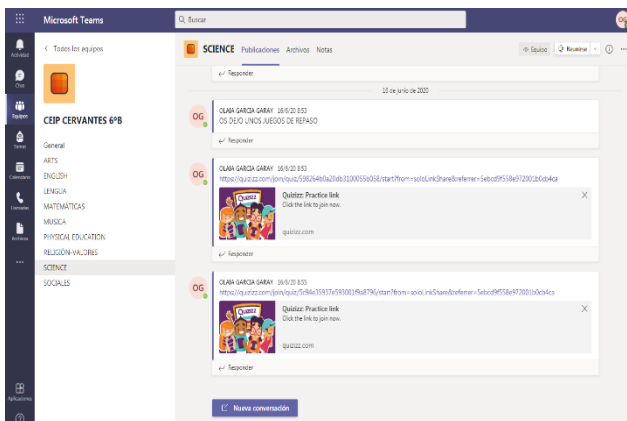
Microsoft Teams

Buscar

OG

Actividad

Chat

Equipos

Tareas

Calendario

Llamadas

Archivos

...

Aplicaciones

< Todos los equipos

CEIP CERVANTES 6ºB

General

ARTS

ENGLISH

LENGUA

MATEMÁTICAS

MUSICA

PHYSICAL EDUCATION

RELIGIÓN-VALORES

SCIENCE

SOCIALES

SCIENCE Publicaciones Archivos Notas

Equipo Reunirse

↩ Responder

16 de junio de 2020

OG OLAIA GARCIA GARAY 16/6/20 8:53
OS DEJO UNOS JUEGOS DE REPASO

↩ Responder

OG OLAIA GARCIA GARAY 16/6/20 8:53
https://quizizz.com/join/quiz/5982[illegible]/start?from=soloLinkShare&referrer=5ebcd9f558e972001b0cb4ca

Quizizz

Quizizz: Practice link
Click the link to join now.

quizizz.com

↩ Responder

OG OLAIA GARCIA GARAY 16/6/20 8:55
https://quizizz.com/join/quiz/5c94e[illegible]/start?from=soloLinkShare&referrer=5ebcd9f558e972001b0cb4ca

Quizizz

Quizizz: Practice link
Click the link to join now.

quizizz.com

↩ Responder

Nueva conversación